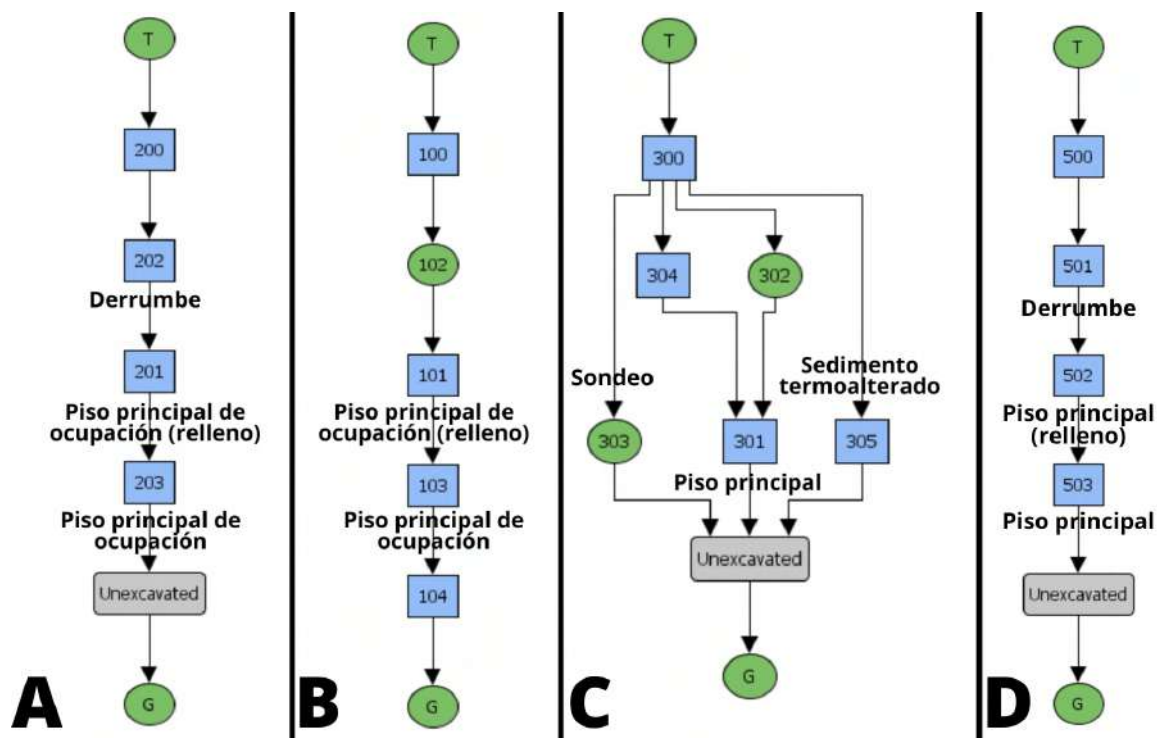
T

200

202

Derrumbe

201

Piso principal de ocupación (relleno)

203

Piso principal de ocupación

Unexcavated

G

A

T

100

102

101

Piso principal de ocupación (relleno)

103

Piso principal de ocupación

104

G

B

T

300

304

302

Sondeo

Sedimento termoalterado

303

301

305

Piso principal

Unexcavated

G

C

T

500

501

Derrumbe

502

Piso principal (relleno)

503

Piso principal

Unexcavated

G

D